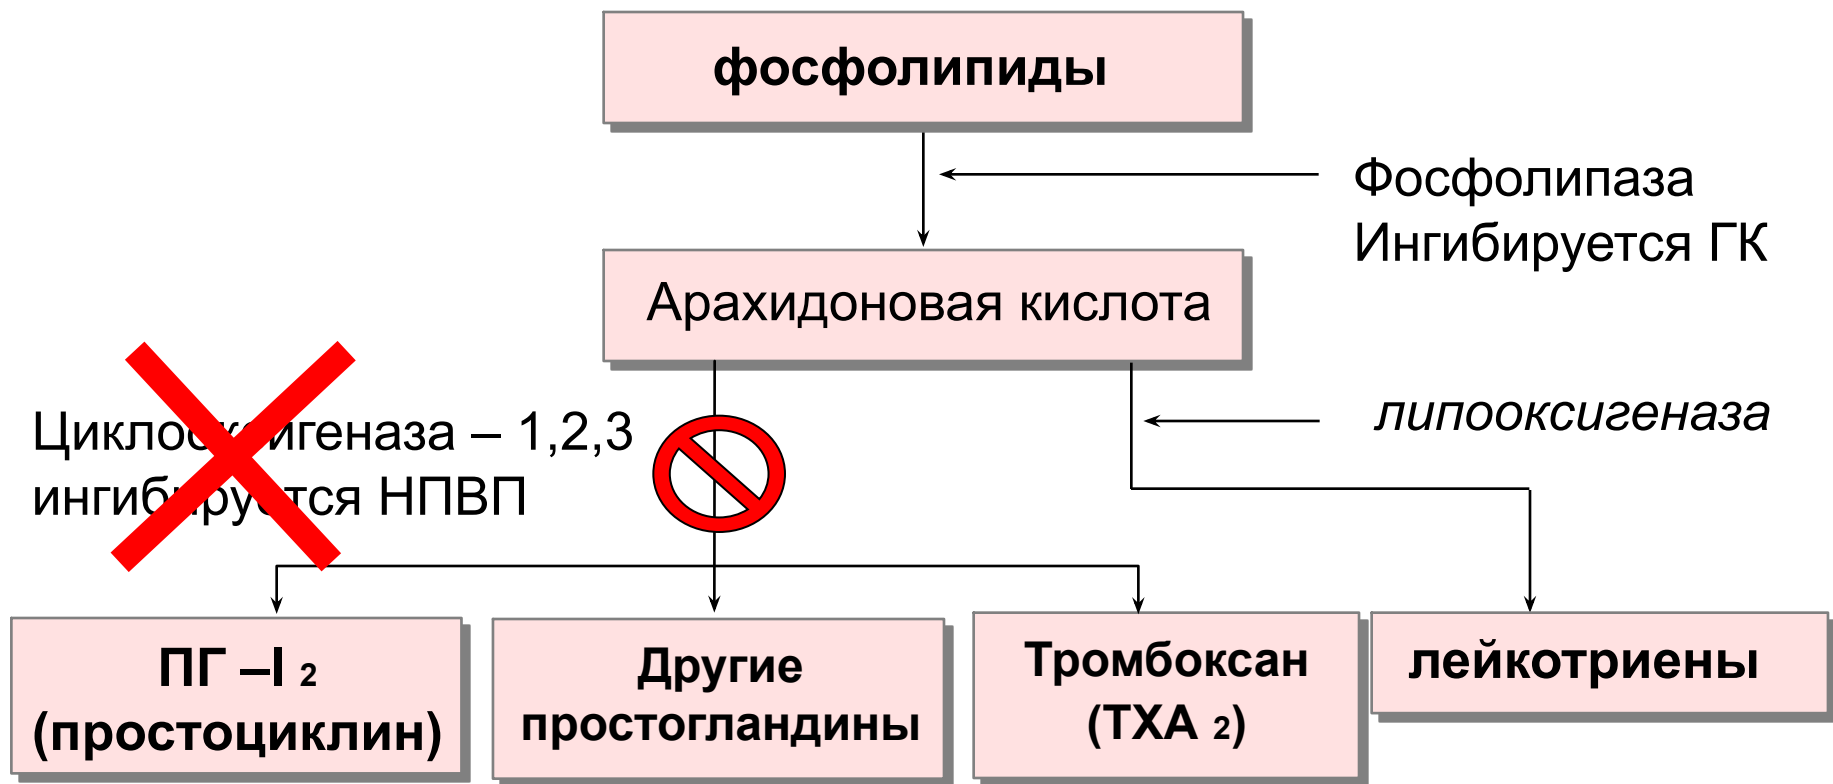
фосфолипиды

Фосфолипаза
Ингибируется ГК

Арахидоновая кислота

Циклооксигеназа – 1,2,3
ингибируется НПВП

липооксигеназа

ПГ –I $_2$
(простоциклин)

Другие простогландины

Тромбоксан
(ТХА $_2$)

лейкотриены